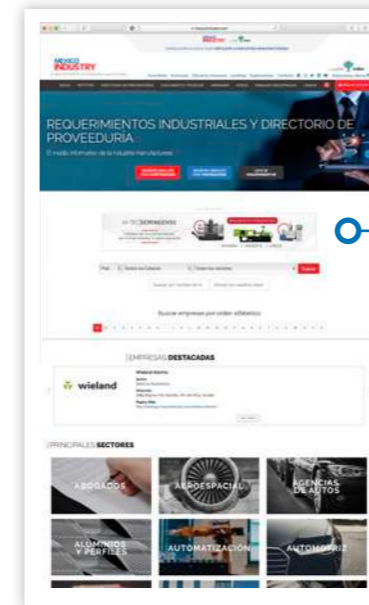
MEXICO INDUSTRY

REQUERIMIENTOS INDUSTRIALES Y DIRECTORIO DE PROVEEDURÍA

El medio informativo de la industria manufacturera

EMPRESAS DESTACADAS

wieland

PRINCIPALES SECTORES

ABOGADOS

AEROESPACIAL

AGENCIAS DE AUTOS

ALUMINIOS Y PERFILES

AUTOMATIZACIÓN

AUTOMOTRIZ